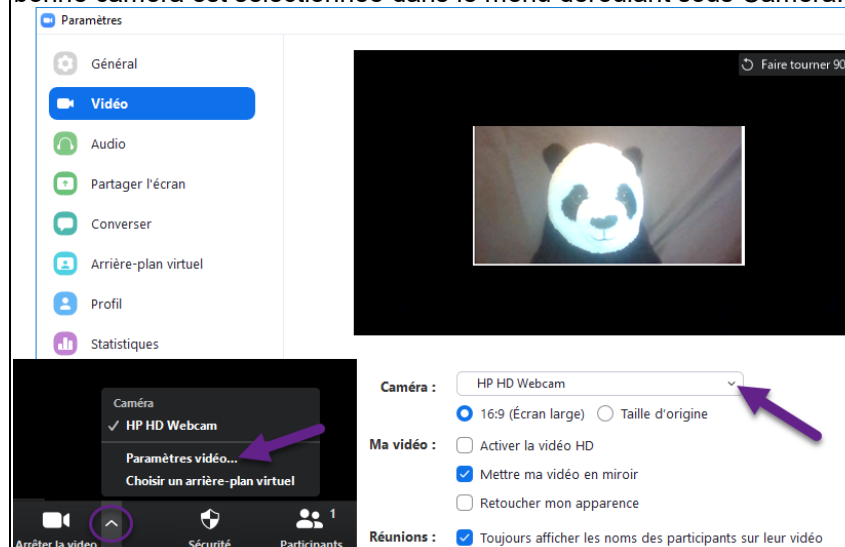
Paramètres

Général

Vidéo

Audio

Partager l'écran

Converser

Arrière-plan virtuel

Profil

Statistiques

Faire tourner 90

Caméra

✓ HP HD Webcam

Paramètres vidéo...

Choisir un arrière-plan virtuel

Arrêter la vidéo

Sécurité

Participants

1

Caméra :

HP HD Webcam

16:9 (Écran large)

Taille d'origine

Ma vidéo :

Activer la vidéo HD

Mettre ma vidéo en miroir

Retoucher mon apparence

Réunions :

Toujours afficher les noms des participants sur leur vidéo